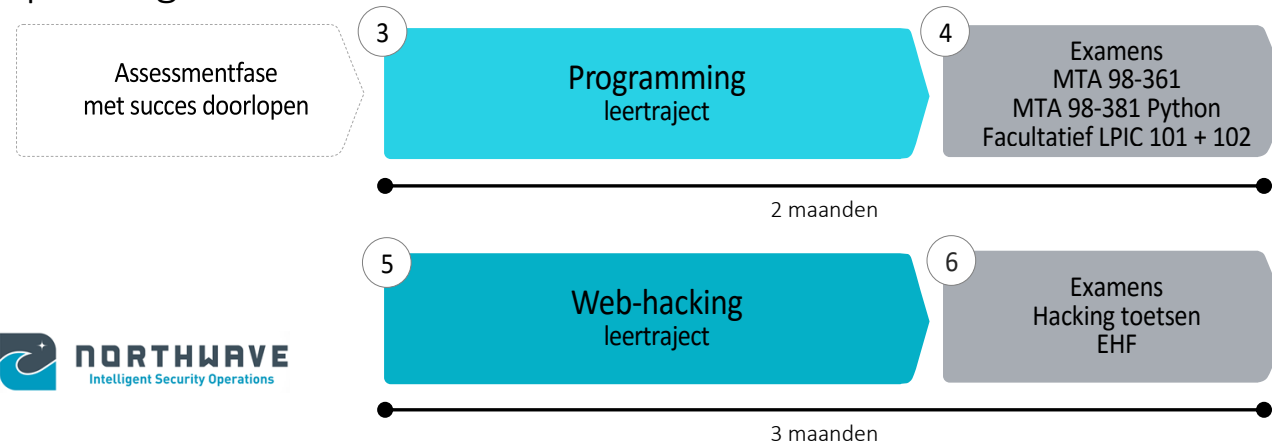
Assessmentfase met succes doorlopen

3

Programming
leertraject

4

Examens
MTA 98-361
MTA 98-381 Python
Facultatief LPIC 101 + 102

2 maanden

5

Web-hacking
leertraject

6

Examens
Hacking toetsen
EHF

NORTHWAVE
Intelligent Security Operations

3 maanden